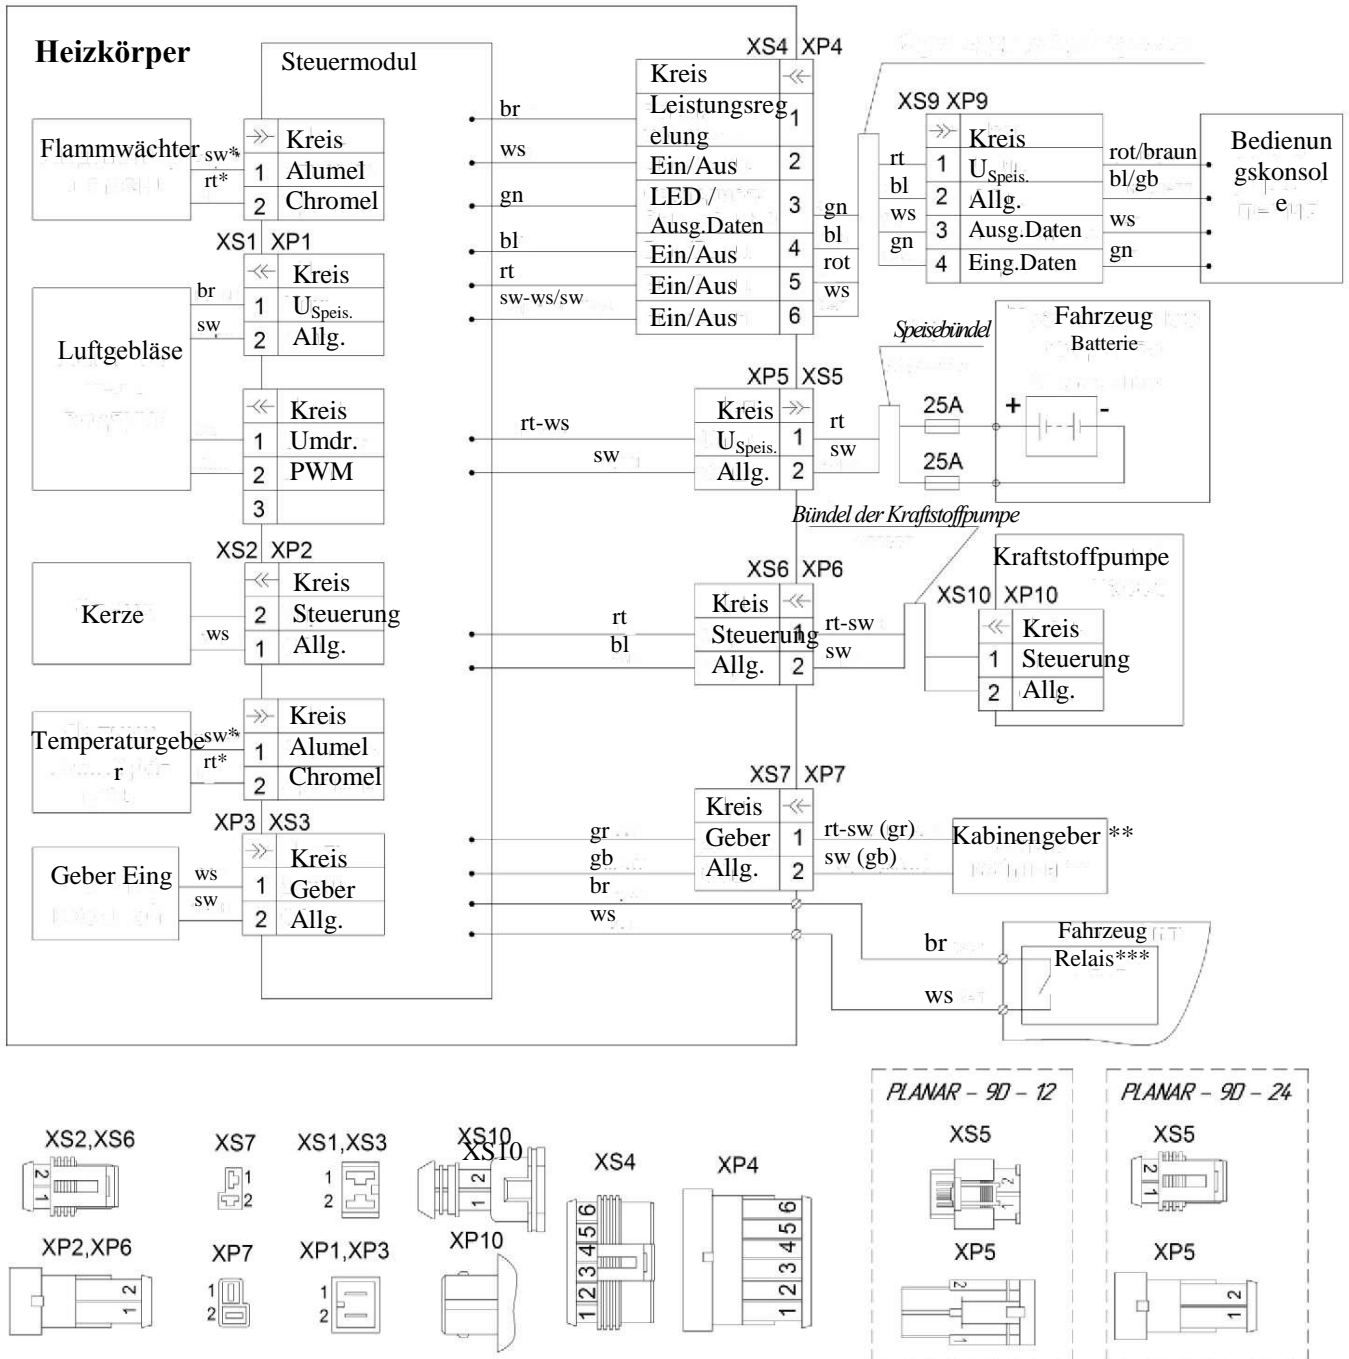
Heizkörper

Steuermodul

Flammwächter sw* rt*

Kreis
1 Alumel
2 Chromel

XS1 XP1
br sw
Luftgebläse
Kreis
1 $U_{Speis.}$
2 Allg.

Kreis
1 Umdr.
2 PWM
3

XS2 XP2
Kerze ws
Kreis
2 Steuerung
1 Allg.

Temperaturgeber sw* rt*
Kreis
1 Alumel
2 Chromel

XP3 XS3
Geber Eing ws sw
Kreis
1 Geber
2 Allg.

XS4 XP4
br ws gn bl rt sw-ws/sw
Kreis
Leistungsregelung 1
Ein/Aus 2
LED / Ausg.Daten 3
Ein/Aus 4
Ein/Aus 5
Ein/Aus 6
gn bl rot ws

XS9 XP9
rt bl ws gn
Kreis
1 $U_{Speis.}$
2 Allg.
3 Ausg.Daten
4 Eing.Daten
rot/braun bl/gb ws gn
Bedienungskonsole

Speisebündel
Fahrzeug Batterie
+ -
25A
25A

XP5 XS5
rt-ws sw
Kreis
1 $U_{Speis.}$
2 Allg.
rt sw

Bündel der Kraftstoffpumpe
Kraftstoffpumpe

XS6 XP6
rt bl
Kreis
Steuerung 1
Allg. 2
rt-sw sw

XS10 XP10
Kreis
1 Steuerung
2 Allg.

XS7 XP7
gr gb br ws
Kreis
Geber 1
Allg. 2
rt-sw (gr) sw (gb)
Kabinengeber **

br ws
Fahrzeug Relais***

XS2,XS6 XS7 XS1,XS3 XS10 XS4 XP4
XP2,XP6 XP7 XP1,XP3 XP10
PLANAR – 9D – 12 XS5 XP5
PLANAR – 9D – 24 XS5 XP5